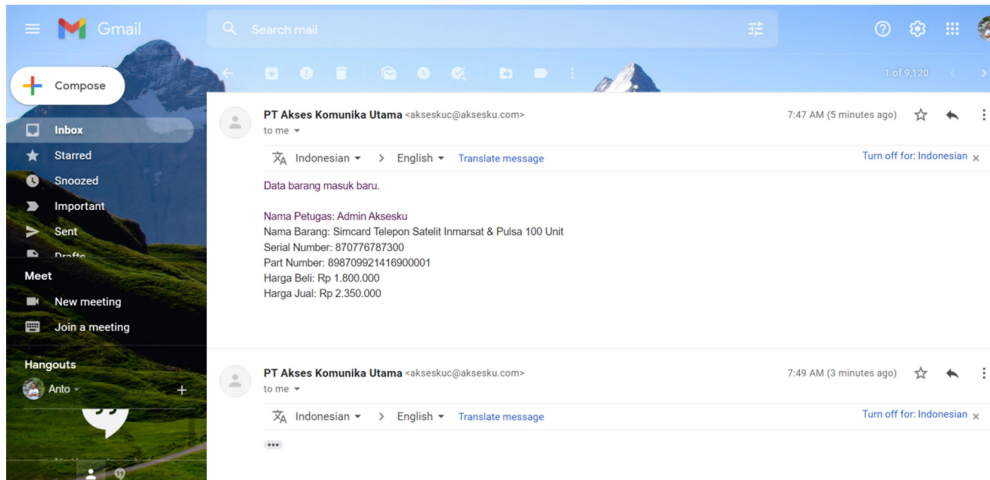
Gmail

Search mail

1 of 9,120

Compose

Inbox

Starred

Snoozed

Important

Sent

Drafts

Meet

New meeting

Join a meeting

Hangouts

Anto

PT Akses Komunika Utama <akseskuc@aksesku.com>
to me

7:47 AM (5 minutes ago)

Indonesian > English Translate message Turn off for: Indonesian

Data barang masuk baru.

Nama Petugas: Admin Aksesku
Nama Barang: Simcard Telepon Satelit Inmarsat & Pulsa 100 Unit
Serial Number: 870776787300
Part Number: 898709921416900001
Harga Beli: Rp 1.800.000
Harga Jual: Rp 2.350.000

PT Akses Komunika Utama <akseskuc@aksesku.com>
to me

7:49 AM (3 minutes ago)

Indonesian > English Translate message Turn off for: Indonesian

•••